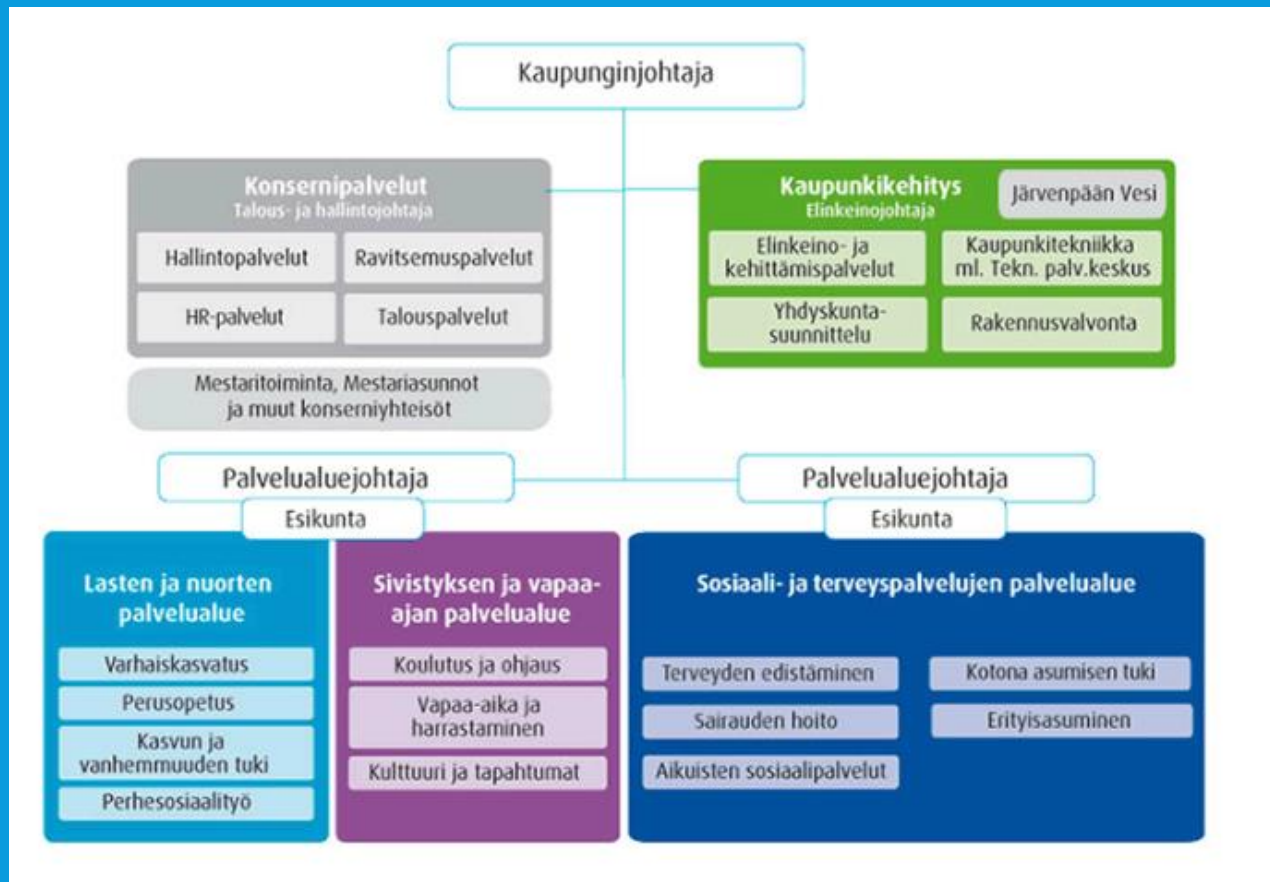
Kaupunginjohtaja

Konsernipalvelut
Talous- ja hallintojohtaja

Hallintopalvelut

Ravitsemuspalvelut

HR-palvelut

Talouspalvelut

Mestaritoiminta, Mestariasunnot ja muut konserniyhteisöt

Kaupunkikehitys
Elinkeinojohtaja

Järvenpään Vesi

Elinkeino- ja kehittämispalvelut

Kaupunkitekniikka ml. Tekn. palv.keskus

Yhdyskuntasuunnittelu

Rakennusvalvonta

Palvelualuejohtaja

Esikunta

Palvelualuejohtaja

Esikunta

Lasten ja nuorten palvelualue

Varhaiskasvatus

Perusopetus

Kasvun ja vanhemmuuden tuki

Perhesosiaalityö

Sivistyksen ja vapaa-ajan palvelualue

Koulutus ja ohjaus

Vapaa-aika ja harrastaminen

Kulttuuri ja tapahtumat

Sosiaali- ja terveyspalvelujen palvelualue

Terveyden edistäminen

Sairauden hoito

Aikuisten sosiaalipalvelut

Kotona asumisen tuki

Erityisasuminen